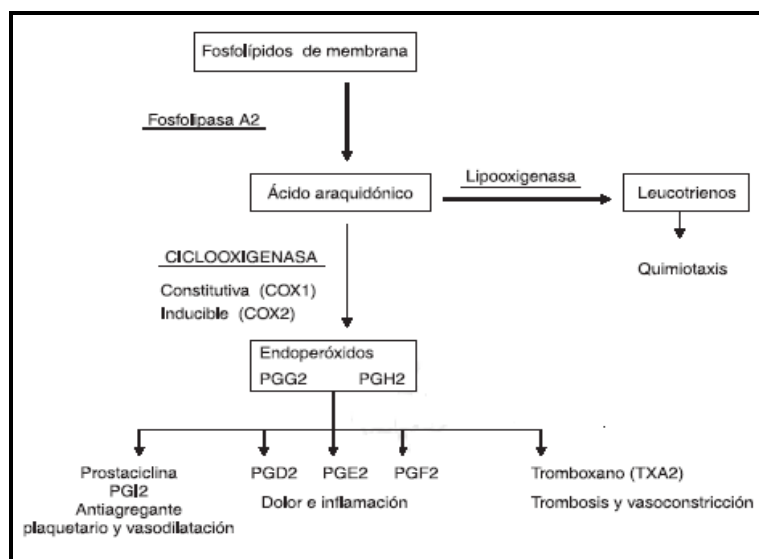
Fosfolípidos de membrana

Fosfolipasa A2

Ácido araquidónico

Lipooxigenasa

Leucotrienos

Quimiotaxis

CICLOOXIGENASA

Constitutiva (COX1)
Inducible (COX2)

Endoperóxidos
PGG2 PGH2

Prostaciclina
PGI2
Antiagregante
plaquetario y vasodilatación

PGD2 PGE2 PGF2
Dolor e inflamación

Tromboxano (TXA2)
Trombosis y vasoconstricción